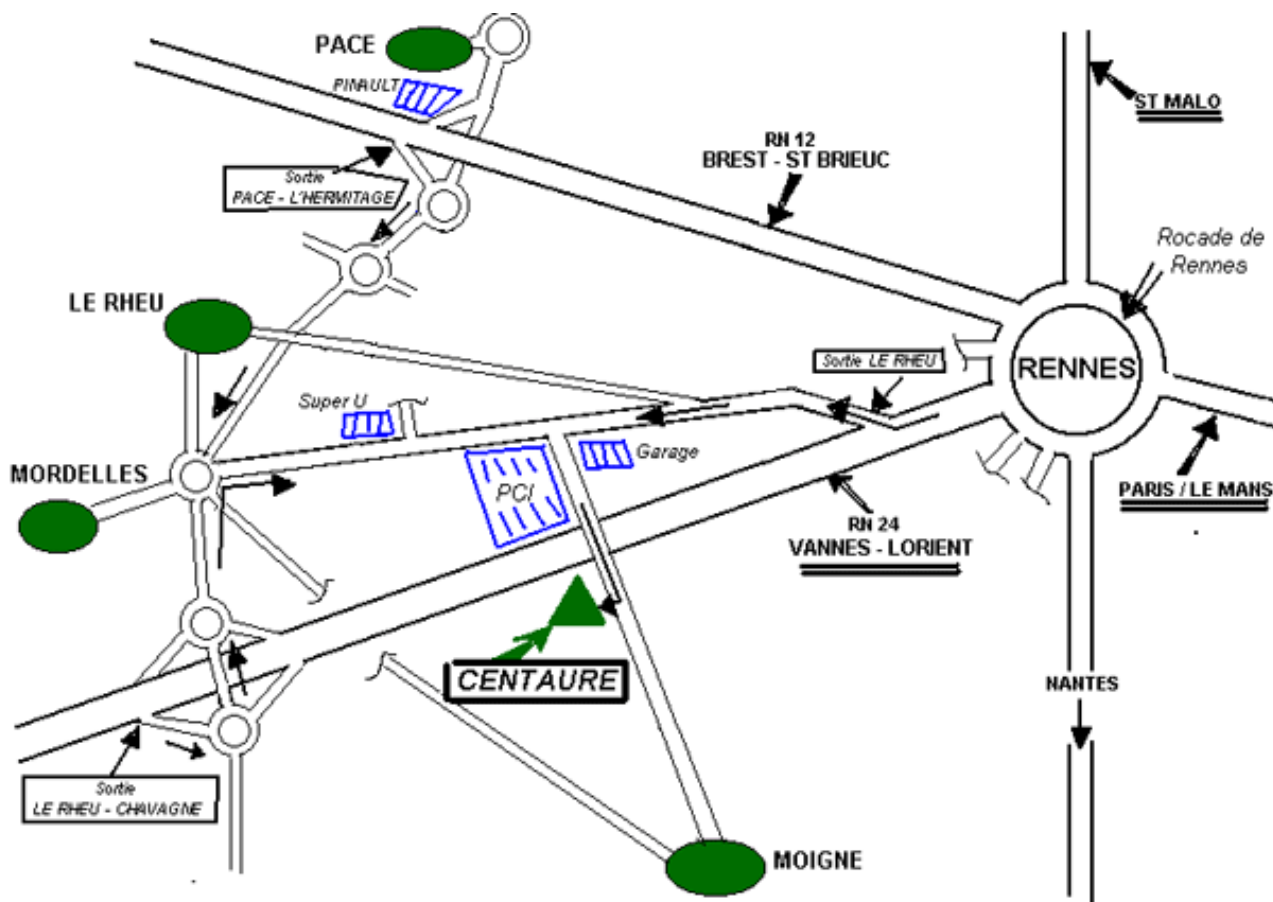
PACE

PINAULT

ST MALO

RN 12
BREST - ST BRIEUC

Sortie
PACE - L'HERMITAGE

Rocade de Rennes

LE RHEU

Sortie LE RHEU

RENNES

Super U

Garage

MORDELLES

PCI

PARIS / LE MANS

RN 24
VANNES - LORIENT

CENTAURE

NANTES

Sortie
LE RHEU - CHAVAGNE

MOIGNE